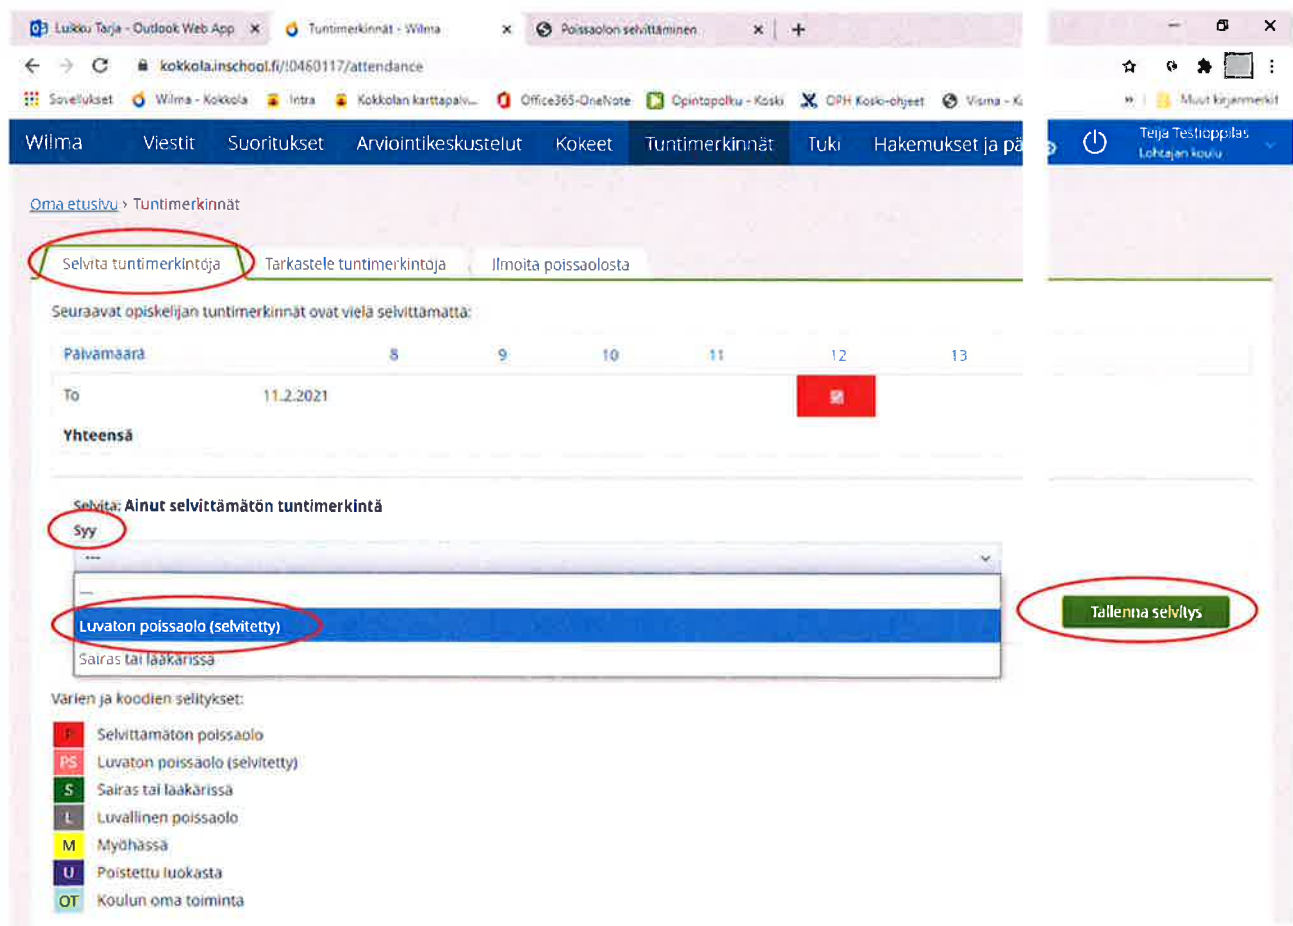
Luikku Tarja - Outlook Web App ×   Tuntimerkinnät - Wilma ×   Poissaolon selvittäminen × +

kokkola.inschool.fi/!0460117/attendance

Sovellukset   Wilma - Kokkola   Intra   Kokkolan karttapalv...   Office365-OneNote   Opintopolku - Koski   OPH Koski-ohjeet   Visma - K   Muut kirjanmerkit

Wilma   Viestit   Suoritukset   Arviointikeskustelut   Kokeet   Tuntimerkinnät   Tuki   Hakemukset ja pä

Teija Testioppilas
Lohtajan koulu

Oma etusivu › Tuntimerkinnät

Selvitä tuntimerkintöjä   Tarkastele tuntimerkintöjä   Ilmoita poissaolosta

Seuraavat opiskelijan tuntimerkinnät ovat vielä selvittämättä:

| Päivämäärä | | 8 | 9 | 10 | 11 | 12 | 13 |
|---|---|---|---|---|---|---|---|
| To | 11.2.2021 | | | | | | |
| Yhteensä | | | | | | | |

Selvitä: Ainut selvittämätön tuntimerkintä
Syy
---
---
Luvaton poissaolo (selvitetty)
Sairas tai lääkärissä

Tallenna selvitys

Värien ja koodien selitykset:

P Selvittämätön poissaolo
PS Luvaton poissaolo (selvitetty)
S Sairas tai lääkärissä
L Luvallinen poissaolo
M Myöhässä
U Poistettu luokasta
OT Koulun oma toiminta